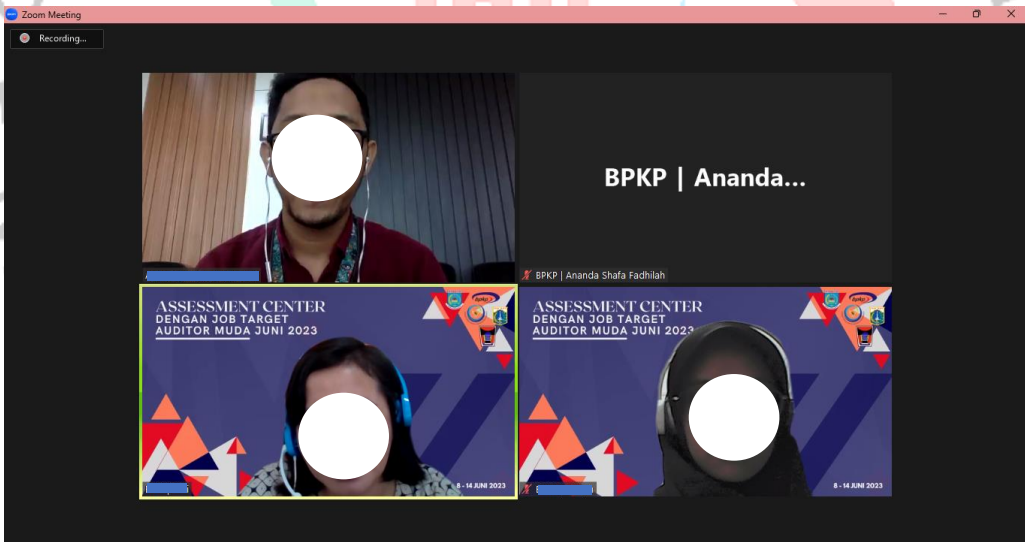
Zoom Meeting

Recording...

BPKP | Ananda...

BPKP | Ananda Shafa Fadhilah

ASSESSMENT CENTER
DENGAN JOB TARGET
AUDITOR MUDA JUNI 2023

8 - 14 JUNI 2023

ASSESSMENT CENTER
DENGAN JOB TARGET
AUDITOR MUDA JUNI 2023

8 - 14 JUNI 2023